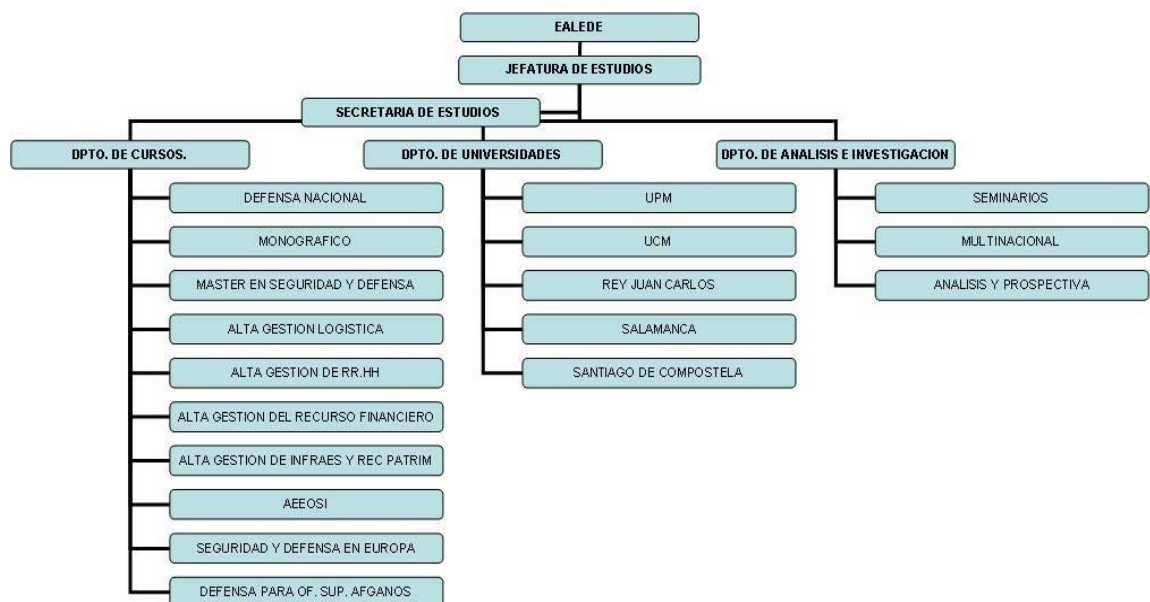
EALEDE

JEFATURA DE ESTUDIOS

SECRETARIA DE ESTUDIOS

DPTO. DE CURSOS.

DEFENSA NACIONAL

MONOGRAFICO

MASTER EN SEGURIDAD Y DEFENSA

ALTA GESTION LOGISTICA

ALTA GESTION DE RR.HH

ALTA GESTION DEL RECURSO FINANCIERO

ALTA GESTION DE INFRAES Y REC PATRIM

AEEOSI

SEGURIDAD Y DEFENSA EN EUROPA

DEFENSA PARA OF. SUP. AFGANOS

DPTO. DE UNIVERSIDADES

UPM

UCM

REY JUAN CARLOS

SALAMANCA

SANTIAGO DE COMPOSTELA

DPTO. DE ANALISIS E INVESTIGACION

SEMINARIOS

MULTINACIONAL

ANALISIS Y PROSPECTIVA